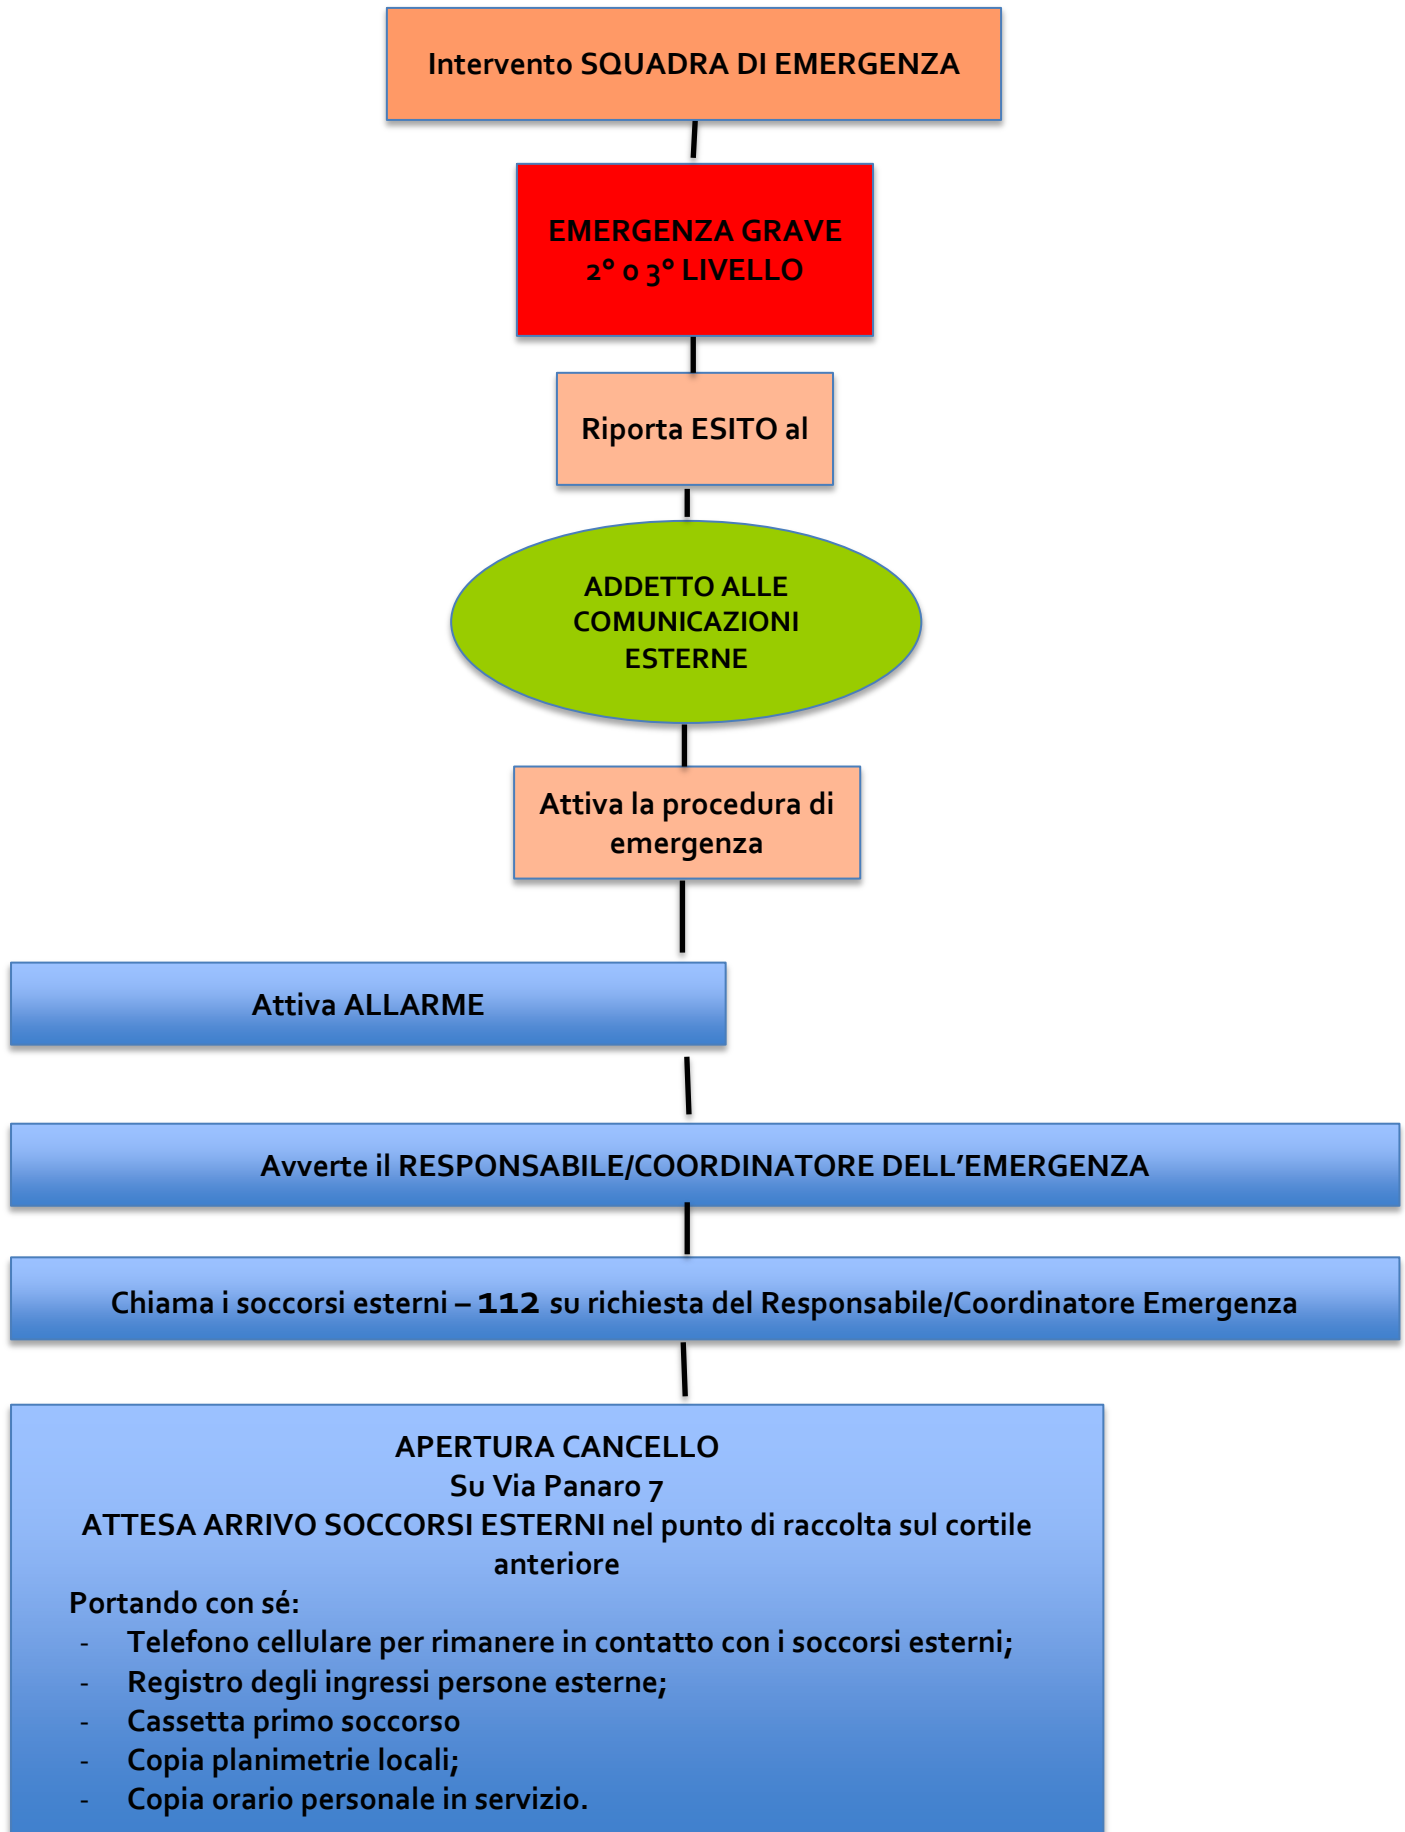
Intervento SQUADRA DI EMERGENZA

EMERGENZA GRAVE
2° o 3° LIVELLO

Riporta ESITO al

ADDETTO ALLE COMUNICAZIONI ESTERNE

Attiva la procedura di emergenza

Attiva ALLARME

Avverte il RESPONSABILE/COORDINATORE DELL'EMERGENZA

Chiama i soccorsi esterni – **112** su richiesta del Responsabile/Coordinatore Emergenza

APERTURA CANCELLO
Su Via Panaro 7
ATTESA ARRIVO SOCCORSI ESTERNI nel punto di raccolta sul cortile anteriore

Portando con sé:
- Telefono cellulare per rimanere in contatto con i soccorsi esterni;
- Registro degli ingressi persone esterne;
- Cassetta primo soccorso
- Copia planimetrie locali;
- Copia orario personale in servizio.